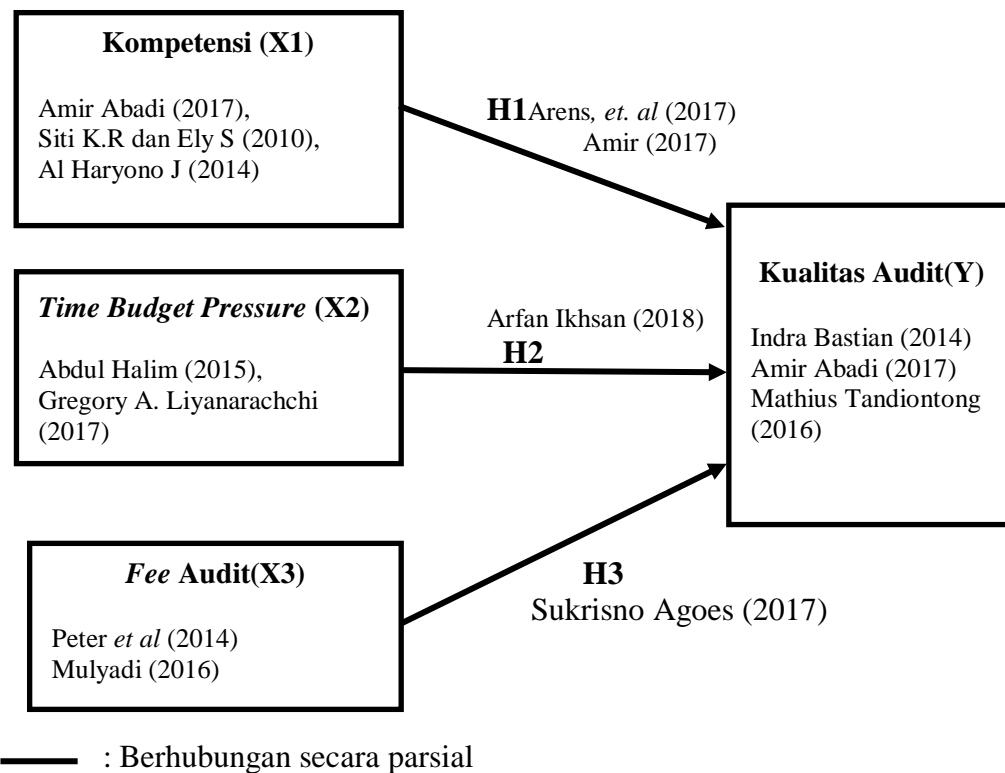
**Kompetensi (X1)**

Amir Abadi (2017),
Siti K.R dan Ely S (2010),
Al Haryono J (2014)

**H1** Arens, *et. al* (2017)
Amir (2017)

**Kualitas Audit(Y)**

Indra Bastian (2014)
Amir Abadi (2017)
Mathius Tandiontong (2016)

***Time Budget Pressure* (X2)**

Abdul Halim (2015),
Gregory A. Liyanarachchi (2017)

Arfan Ikhsan (2018)
**H2**

***Fee* Audit(X3)**

Peter *et al* (2014)
Mulyadi (2016)

**H3**
Sukrisno Agoes (2017)

: Berhubungan secara parsial